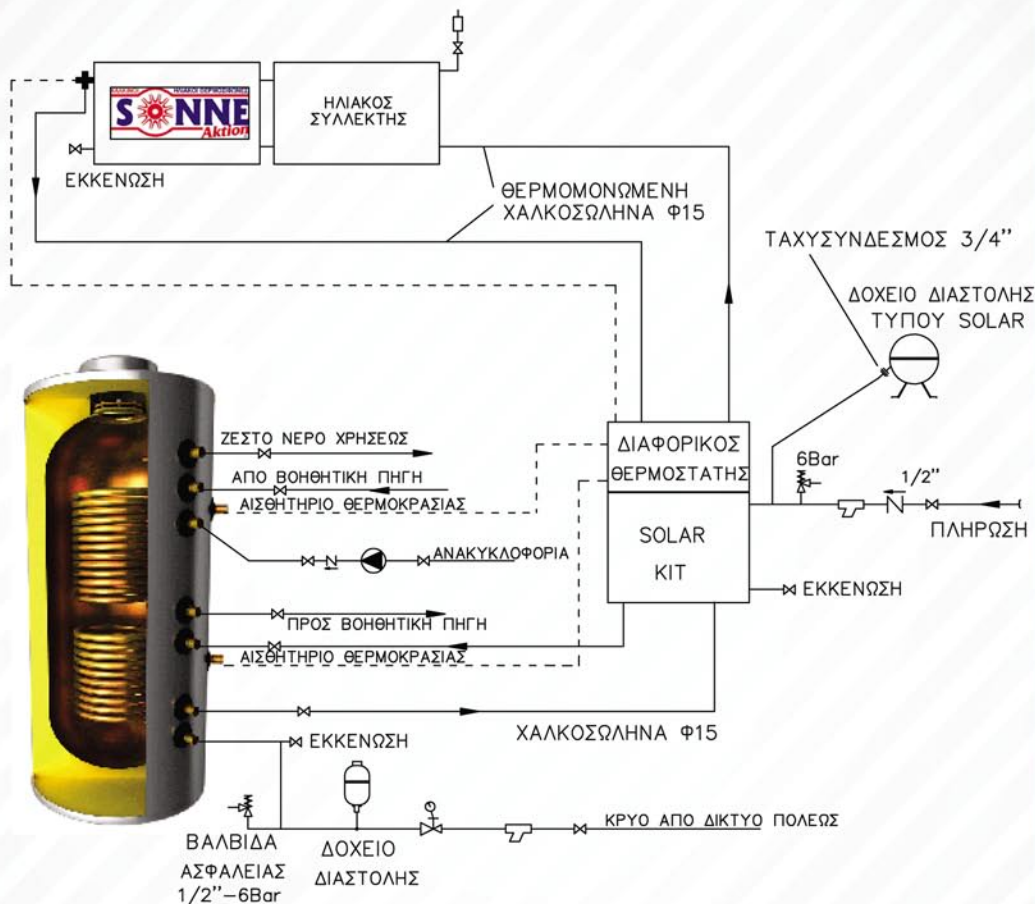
SONNE Aktion

ΗΛΙΑΚΟΣ ΣΥΛΛΕΚΤΗΣ

ΕΚΚΕΝΩΣΗ

ΘΕΡΜΟΜΟΝΩΜΕΝΗ ΧΑΛΚΟΣΩΛΗΝΑ Φ15

ΤΑΧΥΣΥΝΔΕΣΜΟΣ 3/4"

ΔΟΧΕΙΟ ΔΙΑΣΤΟΛΗΣ ΤΥΠΟΥ SOLAR

ΖΕΣΤΟ ΝΕΡΟ ΧΡΗΣΕΩΣ

ΑΠΟ ΒΟΗΘΗΤΙΚΗ ΠΗΓΗ

ΑΙΣΘΗΤΗΡΙΟ ΘΕΡΜΟΚΡΑΣΙΑΣ

ΔΙΑΦΟΡΙΚΟΣ ΘΕΡΜΟΣΤΑΤΗΣ

6Bar

1/2"

ΠΛΗΡΩΣΗ

SOLAR KIT

ΑΝΑΚΥΚΛΟΦΟΡΙΑ

ΕΚΚΕΝΩΣΗ

ΠΡΟΣ ΒΟΗΘΗΤΙΚΗ ΠΗΓΗ

ΑΙΣΘΗΤΗΡΙΟ ΘΕΡΜΟΚΡΑΣΙΑΣ

ΧΑΛΚΟΣΩΛΗΝΑ Φ15

ΕΚΚΕΝΩΣΗ

ΒΑΛΒΙΔΑ ΑΣΦΑΛΕΙΑΣ 1/2"-6Bar

ΔΟΧΕΙΟ ΔΙΑΣΤΟΛΗΣ

ΚΡΥΟ ΑΠΟ ΔΙΚΤΥΟ ΠΟΛΕΩΣ